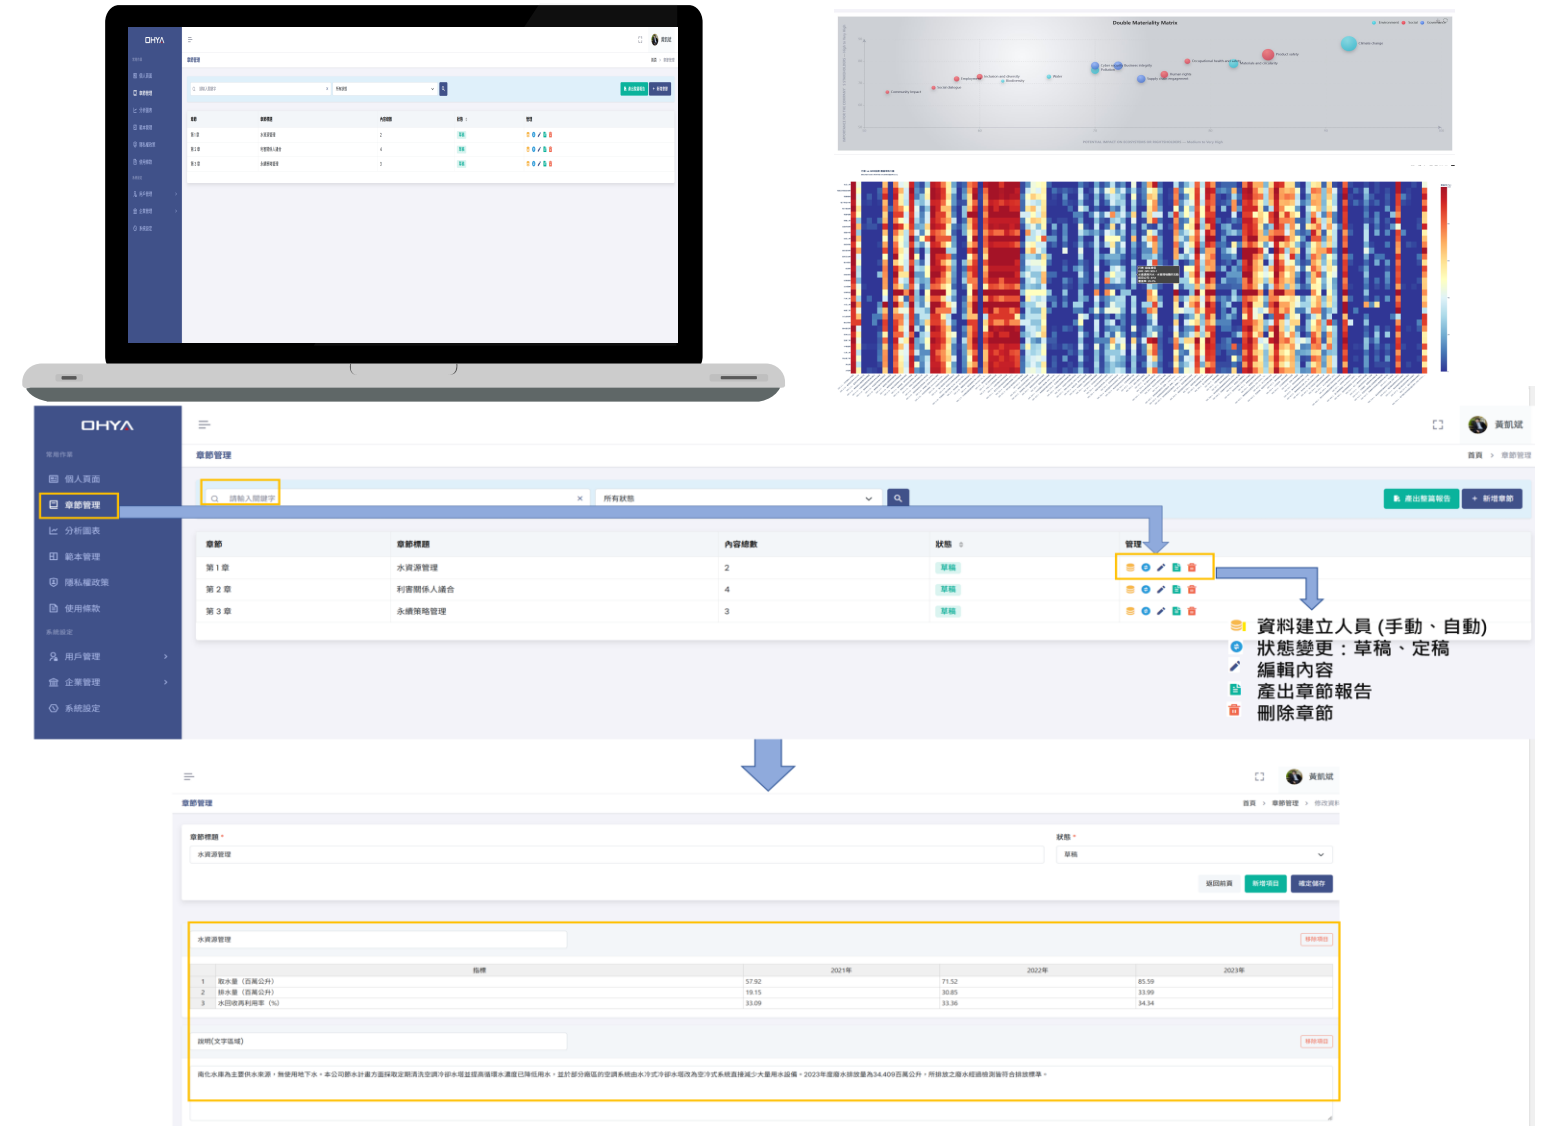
OHYA

章節管理

Double Materiality Matrix

OHYA

常用作業

個人頁面

章節管理

分析圖表

範本管理

隱私權政策

使用條款

系統設定

用戶管理

企業管理

系統設定

黃凱斌

章節管理

首頁 > 章節管理

請輸入關鍵字

所有狀態

產出整篇報告

+ 新增章節

| 章節 | 章節標題 | 內容總數 | 狀態 | 管理 |
|---|---|---|---|---|
| 第 1 章 | 水資源管理 | 2 | 草稿 | |
| 第 2 章 | 利害關係人議合 | 4 | 草稿 | |
| 第 3 章 | 永續策略管理 | 3 | 草稿 | |

資料建立人員 (手動、自動)
狀態變更：草稿、定稿
編輯內容
產出章節報告
刪除章節

黃凱斌

章節管理

首頁 > 章節管理 > 修改資料

章節標題 *

水資源管理

狀態 *

草稿

返回前頁

新增項目

確定儲存

水資源管理

移除項目

| | 指標 | 2021年 | 2022年 | 2023年 |
|---|---|---|---|---|
| 1 | 取水量（百萬公升） | 57.92 | 71.52 | 85.59 |
| 2 | 排水量（百萬公升） | 19.15 | 30.85 | 33.99 |
| 3 | 水回收再利用率（%） | 33.09 | 33.36 | 34.34 |

說明(文字區域)

移除項目

南化水庫為主要供水來源，無使用地下水。本公司節水計畫方面採取定期清洗空調冷卻水塔並提高循環水濃度已降低用水，並於部分廠區的空調系統由水冷式冷卻水塔改為空冷式系統直接減少大量用水設備。2023年度廢水排放量為34.409百萬公升，所排放之廢水經過檢測皆符合排放標準。